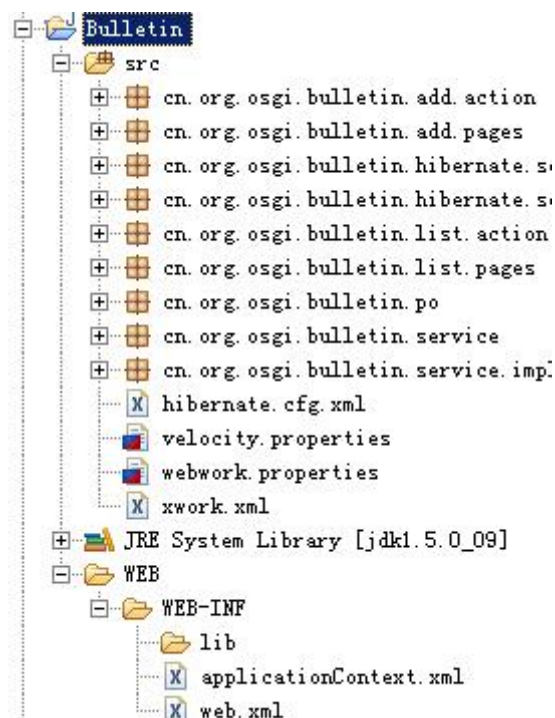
Bulletin
src
cn.org.osgi.bulletin.add.action
cn.org.osgi.bulletin.add.pages
cn.org.osgi.bulletin.hibernate.s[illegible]
cn.org.osgi.bulletin.hibernate.s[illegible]
cn.org.osgi.bulletin.list.action
cn.org.osgi.bulletin.list.pages
cn.org.osgi.bulletin.po
cn.org.osgi.bulletin.service
cn.org.osgi.bulletin.service.impl
hibernate.cfg.xml
velocity.properties
webwork.properties
xwork.xml
JRE System Library [jdk1.5.0_09]
WEB
WEB-INF
lib
applicationContext.xml
web.xml